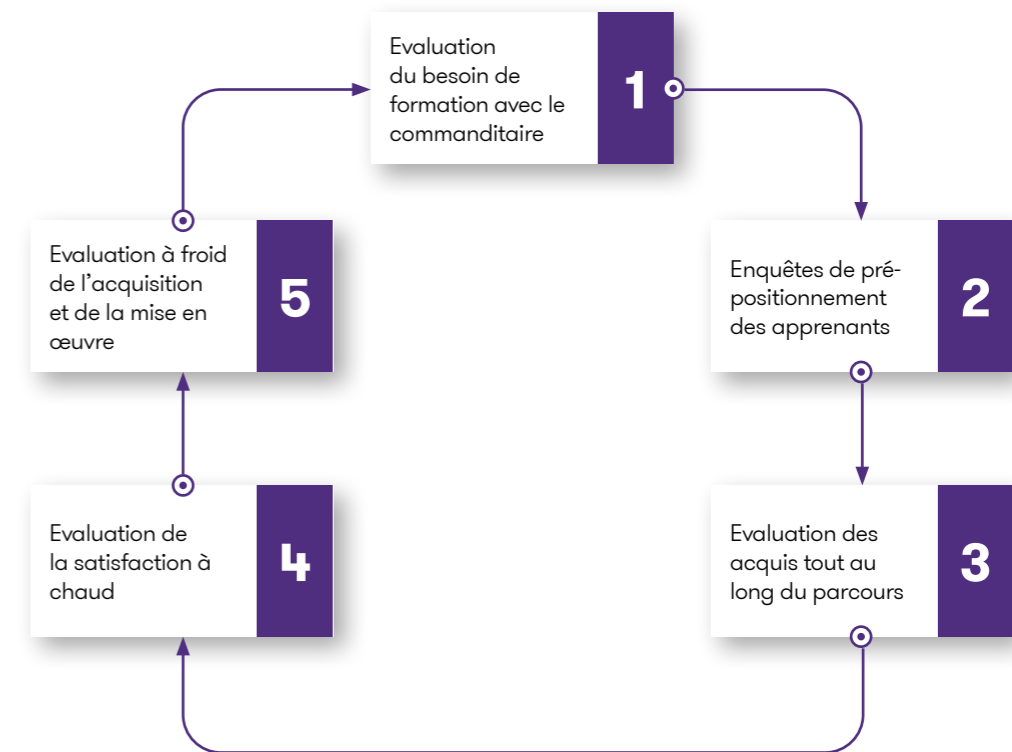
Evaluation du besoin de formation avec le commanditaire

1

Enquêtes de pré-positionnement des apprenants

2

Evaluation des acquis tout au long du parcours

3

Evaluation de la satisfaction à chaud

4

Evaluation à froid de l'acquisition et de la mise en œuvre

5